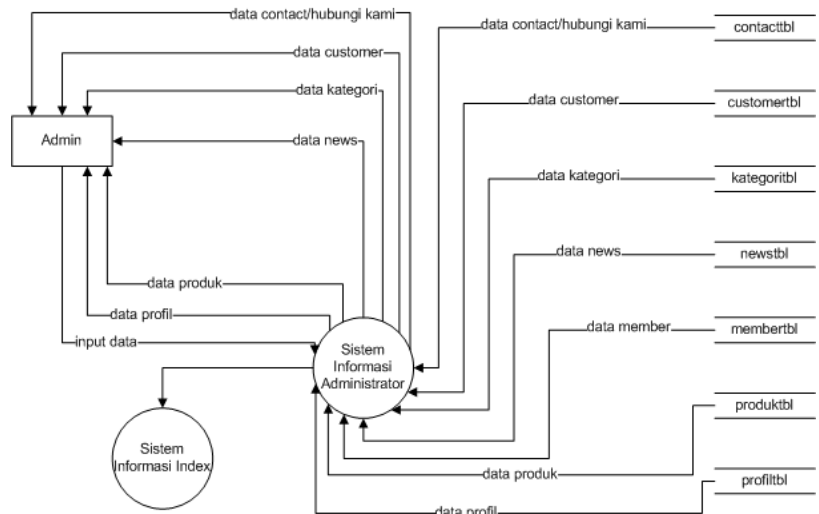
data contact/hubungi kami

data customer

data kategori

Admin

data news

data contact/hubungi kami

contacttbl

data customer

customertbl

data kategori

kategoritbl

data news

newstbl

data produk

data profil

data member

membertbl

input data

Sistem Informasi Administrator

produktbl

Sistem Informasi Index

data produk

profiltbl

data profil